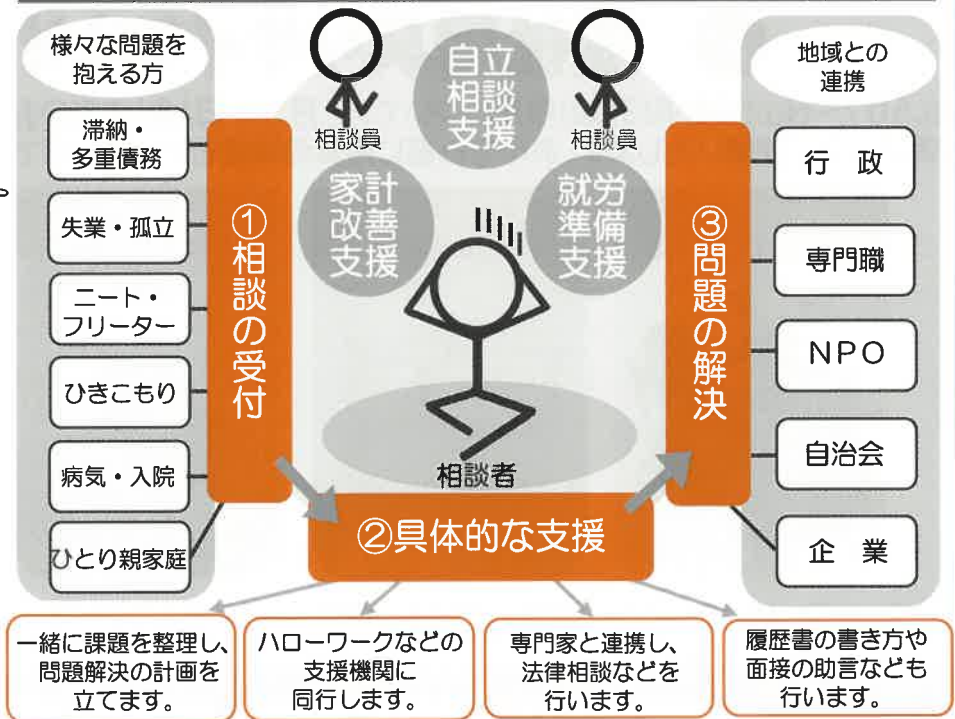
様々な問題を抱える方

滞納・多重債務

失業・孤立

ニート・フリーター

ひきこもり

病気・入院

ひとり親家庭

①相談の受付

相談員

自立相談支援

相談員

家計改善支援

就労準備支援

相談者

③問題の解決

地域との連携

行　政

専門職

NPO

自治会

企　業

②具体的な支援

一緒に課題を整理し、問題解決の計画を立てます。

ハローワークなどの支援機関に同行します。

専門家と連携し、法律相談などを行います。

履歴書の書き方や面接の助言なども行います。